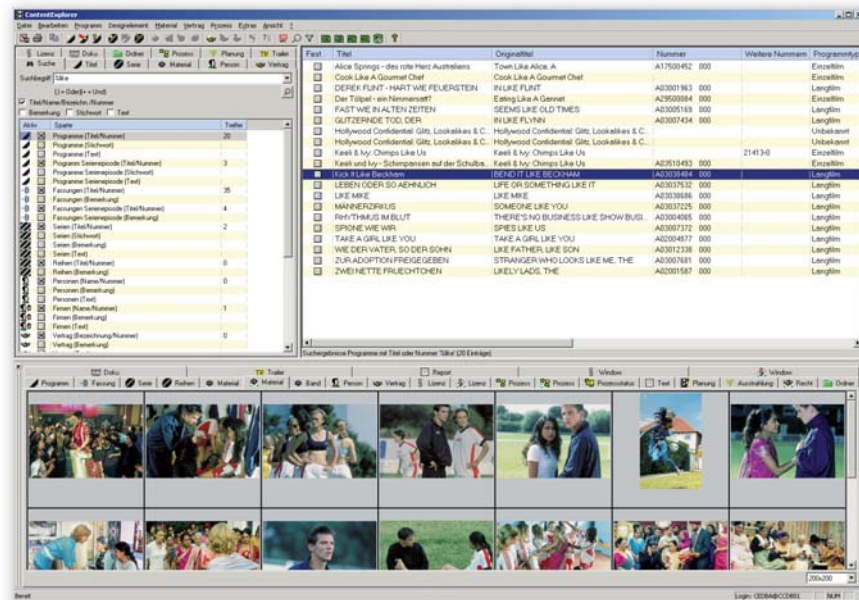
ContentExplorer

Datei Bearbeiten Programm Designelement Material Vertrag Prozess Extras Ansicht ?

Lizenz | Doku | Ordner | Prozess | Planung | Trailer
Suche | Titel | Serie | Material | Person | Vertrag

Suchbegriff: 'Like'

(| = Oder, & = Und)

Titel/Name/Bezeichn./Nummer
Bemerkung | Stichwort | Text

| Aktiv | | Sparte | Treffer |
|---|---|---|---|
| | | Programme (Titel/Nummer) | 20 |
| | | Programme (Stichwort) | |
| | | Programme (Text) | |
| | | Programm Serienepisode (Titel/Nummer) | 3 |
| | | Programm Serienepisode (Stichwort) | |
| | | Programm Serienepisode (Text) | |
| | | Fassungen (Titel/Nummer) | 35 |
| | | Fassungen (Bemerkung) | |
| | | Fassungen Serienepisode (Titel/Nummer) | 4 |
| | | Fassungen Serienepisode (Bemerkung) | |
| | | Serien (Titel/Nummer) | 2 |
| | | Serien (Stichwort) | |
| | | Serien (Bemerkung) | |
| | | Serien (Text) | |
| | | Reihen (Titel/Nummer) | 0 |
| | | Reihen (Bemerkung) | |
| | | Personen (Name/Nummer) | 0 |
| | | Personen (Bemerkung) | |
| | | Personen (Text) | |
| | | Firmen (Name/Nummer) | 1 |
| | | Firmen (Bemerkung) | |
| | | Firmen (Text) | |
| | | Vertrag (Bezeichnung/Nummer) | 0 |
| | | Vertrag (Bemerkung) | |

| Fest | Titel | Originaltitel | Nummer | Weitere Nummern | Programmtyp |
|---|---|---|---|---|---|
| | Alice Springs - das rote Herz Australiens | Town Like Alice, A | A17500452 000 | | Einzelfilm |
| | Cook Like A Gourmet Chef | Cook Like A Gourmet Chef | | | Einzelfilm |
| | DEREK FLINT - HART WIE FEUERSTEIN | IN LIKE FLINT | A03001963 000 | | Langfilm |
| | Der Tölpel - ein Nimmersatt? | Eating Like A Gannet | A29500084 000 | | Einzelfilm |
| | FAST WIE IN ALTEN ZEITEN | SEEMS LIKE OLD TIMES | A03005169 000 | | Langfilm |
| | GLITZERNDE TOD, DER | IN LIKE FLYNN | A03007434 000 | | Langfilm |
| | Hollywood Confidential: Glitz, Lookalikes & C... | Hollywood Confidential: Glitz, Lookalikes & C... | | | Unbekannt |
| | Hollywood Confidential: Glitz, Lookalikes & C... | Hollywood Confidential: Glitz, Lookalikes & C... | | | Unbekannt |
| | Keeli & Ivy: Chimps Like Us | Keeli & Ivy: Chimps Like Us | | 214130 | Einzelfilm |
| | Keeli und Ivy - Schimpansen auf der Schulba... | Keeli & Ivy: Chimps Like Us | A03510493 000 | | Einzelfilm |
| | Kick It Like Beckham | BEND IT LIKE BECKHAM | A03038484 000 | | Langfilm |
| | LEBEN ODER SO AEHNLICH | LIFE OR SOMETHING LIKE IT | A03037532 000 | | Langfilm |
| | LIKE MIKE | LIKE MIKE | A03039886 000 | | Langfilm |
| | MÄNNERZIRKUS | SOMEONE LIKE YOU | A03037225 000 | | Langfilm |
| | RHYTHMUS IM BLUT | THERE'S NO BUSINESS LIKE SHOW BUSI... | A03004065 000 | | Langfilm |
| | SPIONE WIE WIR | SPIES LIKE US | A03007372 000 | | Langfilm |
| | TAKE A GIRL LIKE YOU | TAKE A GIRL LIKE YOU | A02004877 000 | | Langfilm |
| | WIE DER VATER, SO DER SOHN | LIKE FATHER, LIKE SON | A03012338 000 | | Langfilm |
| | ZUR ADOPTION FREIGEGEBEN | STRANGER WHO LOOKS LIKE ME, THE | A03007681 000 | | Langfilm |
| | ZWEI NETTE FRUECHTCHEN | LIKELY LADS, THE | A02001587 000 | | Langfilm |

Suchergebnisse Programme mit Titel oder Nummer 'Like' (20 Einträge)

Doku | Trailer | Report | Window | Window

Programm | Fassung | Serie | Reihen | Material | Material | Band | Person | Vertrag | Lizenz | Lizenz | Prozess | Prozess | Prozesstatus | Text | Planung | Ausstrahlung | Recht | Ordner

200x200

Bereit | Login: CEDBA@CCDB01 | NUM